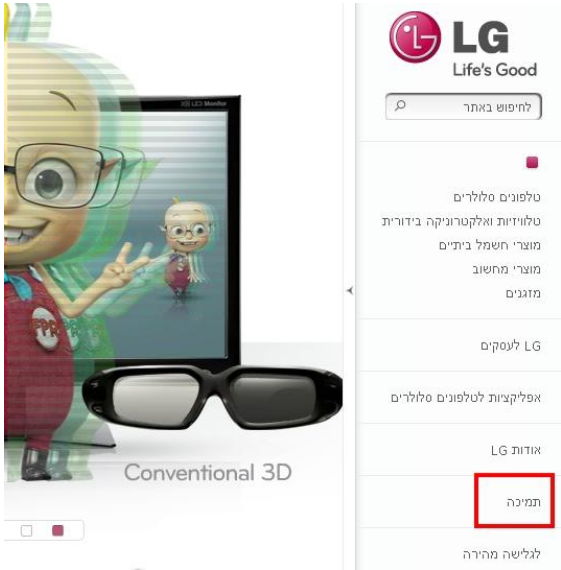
LG
Life's Good

לחיפוש באתר

טלפונים סלולרים
טלוויזיות ואלקטרוניקה בידורית
מוצרי חשמל ביתיים
מוצרי מחשוב
מזגנים

LG לעסקים

אפליקציות לטלפונים סלולרים

אודות LG

תמיכה

לגלישה מהירה

LED Monitor

Conventional 3D